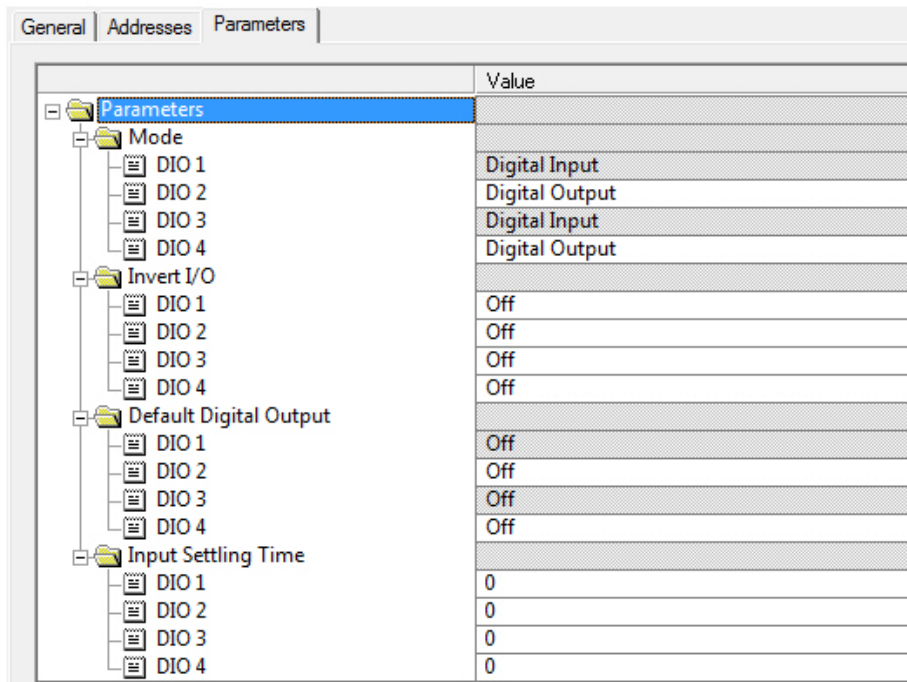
General | Addresses | Parameters

| | Value |
|---|---|
| Parameters | |
| Mode | |
| DIO 1 | Digital Input |
| DIO 2 | Digital Output |
| DIO 3 | Digital Input |
| DIO 4 | Digital Output |
| Invert I/O | |
| DIO 1 | Off |
| DIO 2 | Off |
| DIO 3 | Off |
| DIO 4 | Off |
| Default Digital Output | |
| DIO 1 | Off |
| DIO 2 | Off |
| DIO 3 | Off |
| DIO 4 | Off |
| Input Settling Time | |
| DIO 1 | 0 |
| DIO 2 | 0 |
| DIO 3 | 0 |
| DIO 4 | 0 |